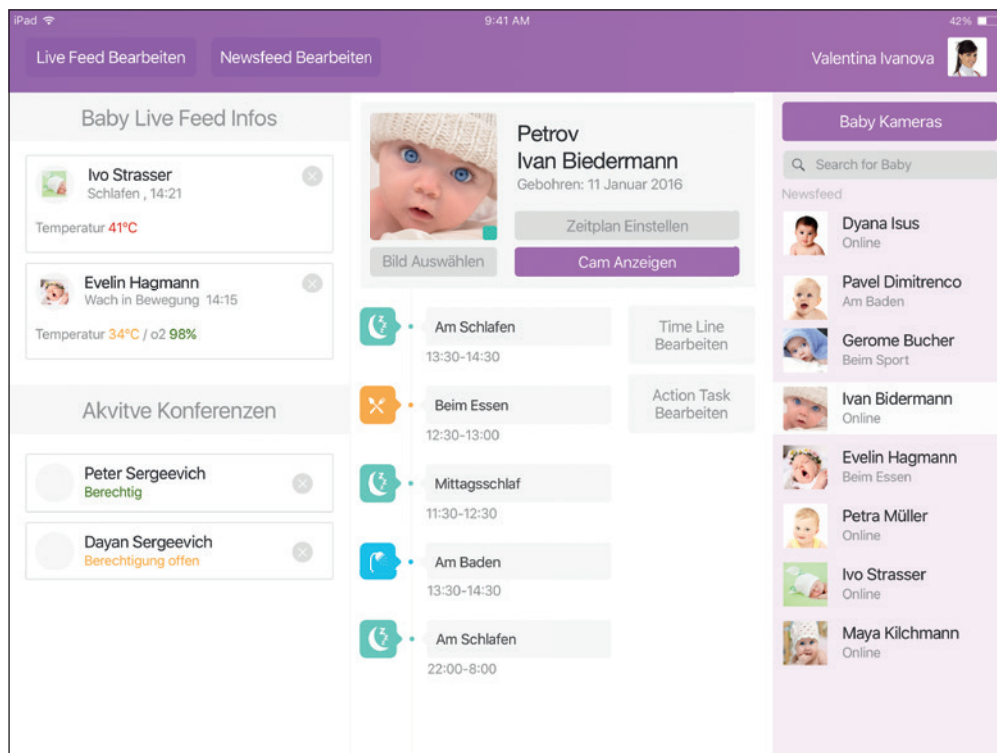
iPad 9:41 AM 42%

Live Feed Bearbeiten Newsfeed Bearbeiten Valentina Ivanova

Baby Live Feed Infos

Ivo Strasser
Schlafen , 14:21
Temperatur 41ºC

Evelin Hagmann
Wach in Bewegung 14:15
Temperatur 34ºC / o2 98%

Akvitve Konferenzen

Peter Sergeevich
Berechtig

Dayan Sergeevich
Berechtigung offen

Petrov
Ivan Biedermann
Gebohren: 11 Januar 2016

Zeitplan Einstellen
Bild Auswählen
Cam Anzeigen

Am Schlafen
13:30-14:30

Beim Essen
12:30-13:00

Mittagsschlaf
11:30-12:30

Am Baden
13:30-14:30

Am Schlafen
22:00-8:00

Time Line Bearbeiten

Action Task Bearbeiten

Baby Kameras

Search for Baby

Newsfeed

Dyana Isus
Online

Pavel Dimitrenco
Am Baden

Gerome Bucher
Beim Sport

Ivan Bidermann
Online

Evelin Hagmann
Beim Essen

Petra Müller
Online

Ivo Strasser
Online

Maya Kilchmann
Online